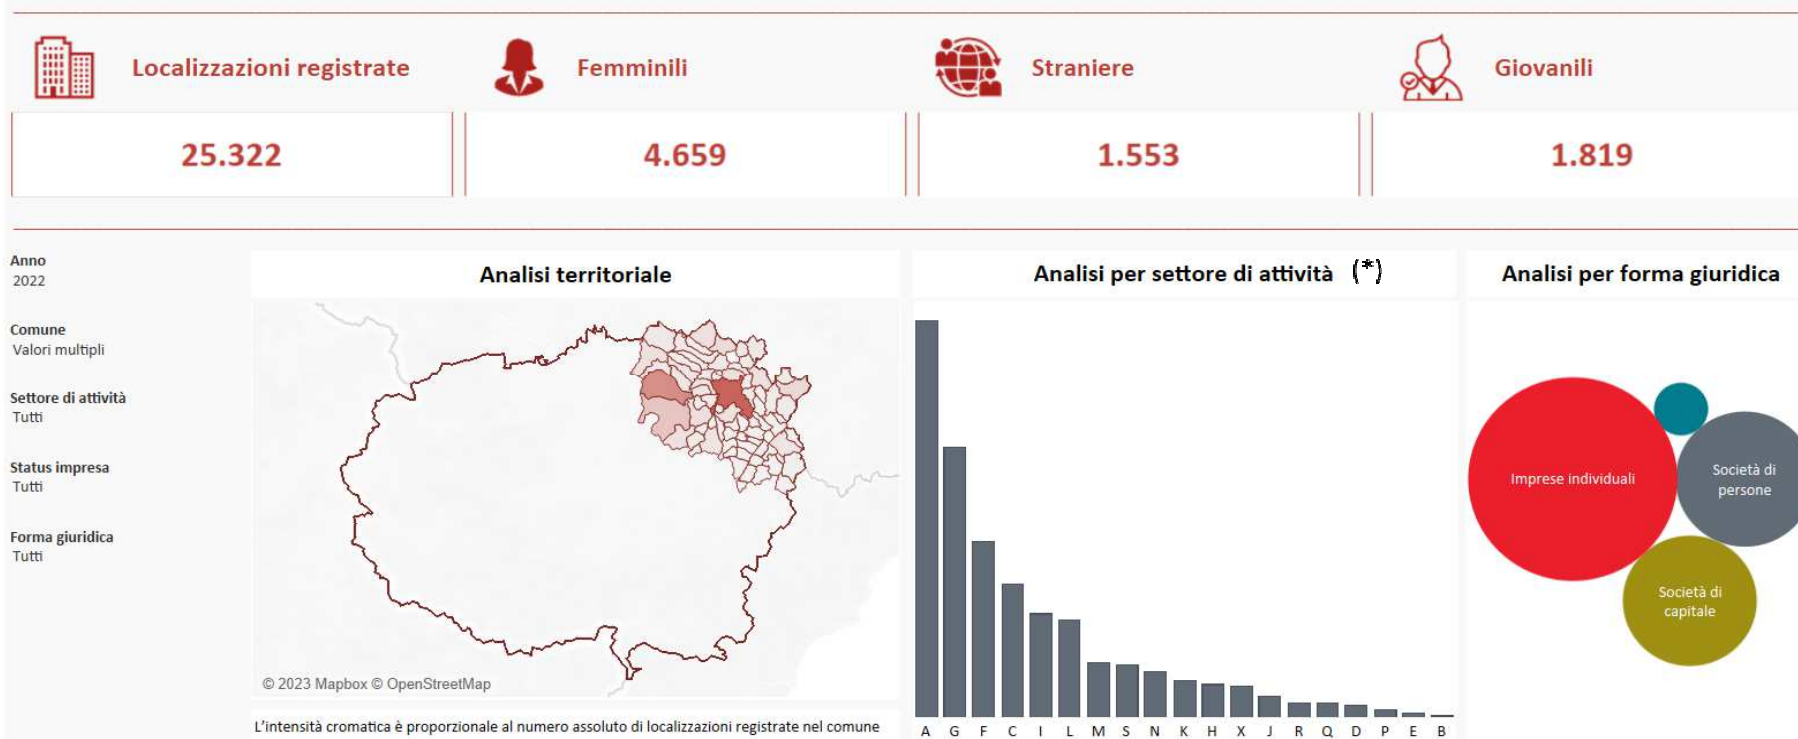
Localizzazioni registrate
25.322

Femminili
4.659

Straniere
1.553

Giovanili
1.819

Anno
2022

Comune
Valori multipli

Settore di attività
Tutti

Status impresa
Tutti

Forma giuridica
Tutti

Analisi territoriale

© 2023 Mapbox © OpenStreetMap

L'intensità cromatica è proporzionale al numero assoluto di localizzazioni registrate nel comune

Analisi per settore di attività (*)

A G F C I L M S N K H X J R Q D P E B

Analisi per forma giuridica

Imprese individuali

Società di persone

Società di capitale